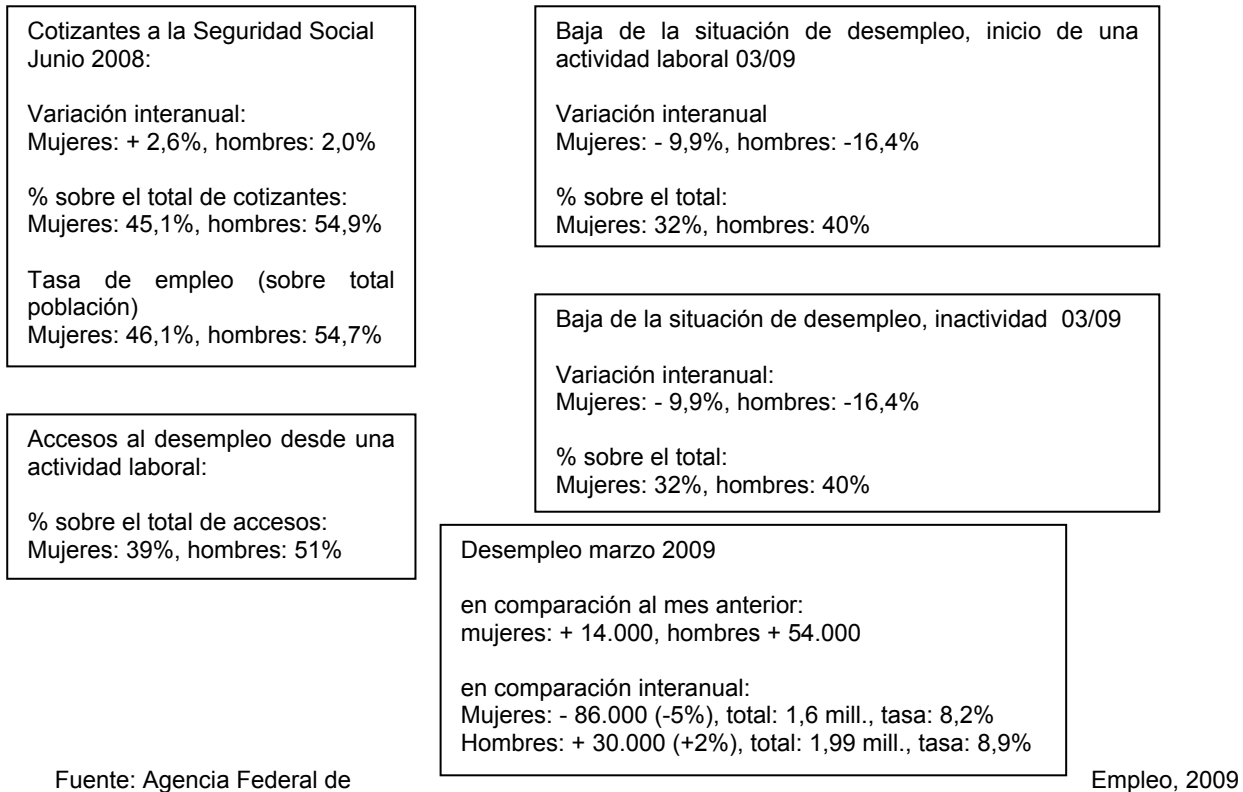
Cotizantes a la Seguridad Social Junio 2008:

Variación interanual:
Mujeres: + 2,6%, hombres: 2,0%

% sobre el total de cotizantes:
Mujeres: 45,1%, hombres: 54,9%

Tasa de empleo (sobre total población)
Mujeres: 46,1%, hombres: 54,7%

Accesos al desempleo desde una actividad laboral:

% sobre el total de accesos:
Mujeres: 39%, hombres: 51%

Baja de la situación de desempleo, inicio de una actividad laboral 03/09

Variación interanual
Mujeres: - 9,9%, hombres: -16,4%

% sobre el total:
Mujeres: 32%, hombres: 40%

Baja de la situación de desempleo, inactividad 03/09

Variación interanual:
Mujeres: - 9,9%, hombres: -16,4%

% sobre el total:
Mujeres: 32%, hombres: 40%

Desempleo marzo 2009

en comparación al mes anterior:
mujeres: + 14.000, hombres + 54.000

en comparación interanual:
Mujeres: - 86.000 (-5%), total: 1,6 mill., tasa: 8,2%
Hombres: + 30.000 (+2%), total: 1,99 mill., tasa: 8,9%

Fuente: Agencia Federal de Empleo, 2009